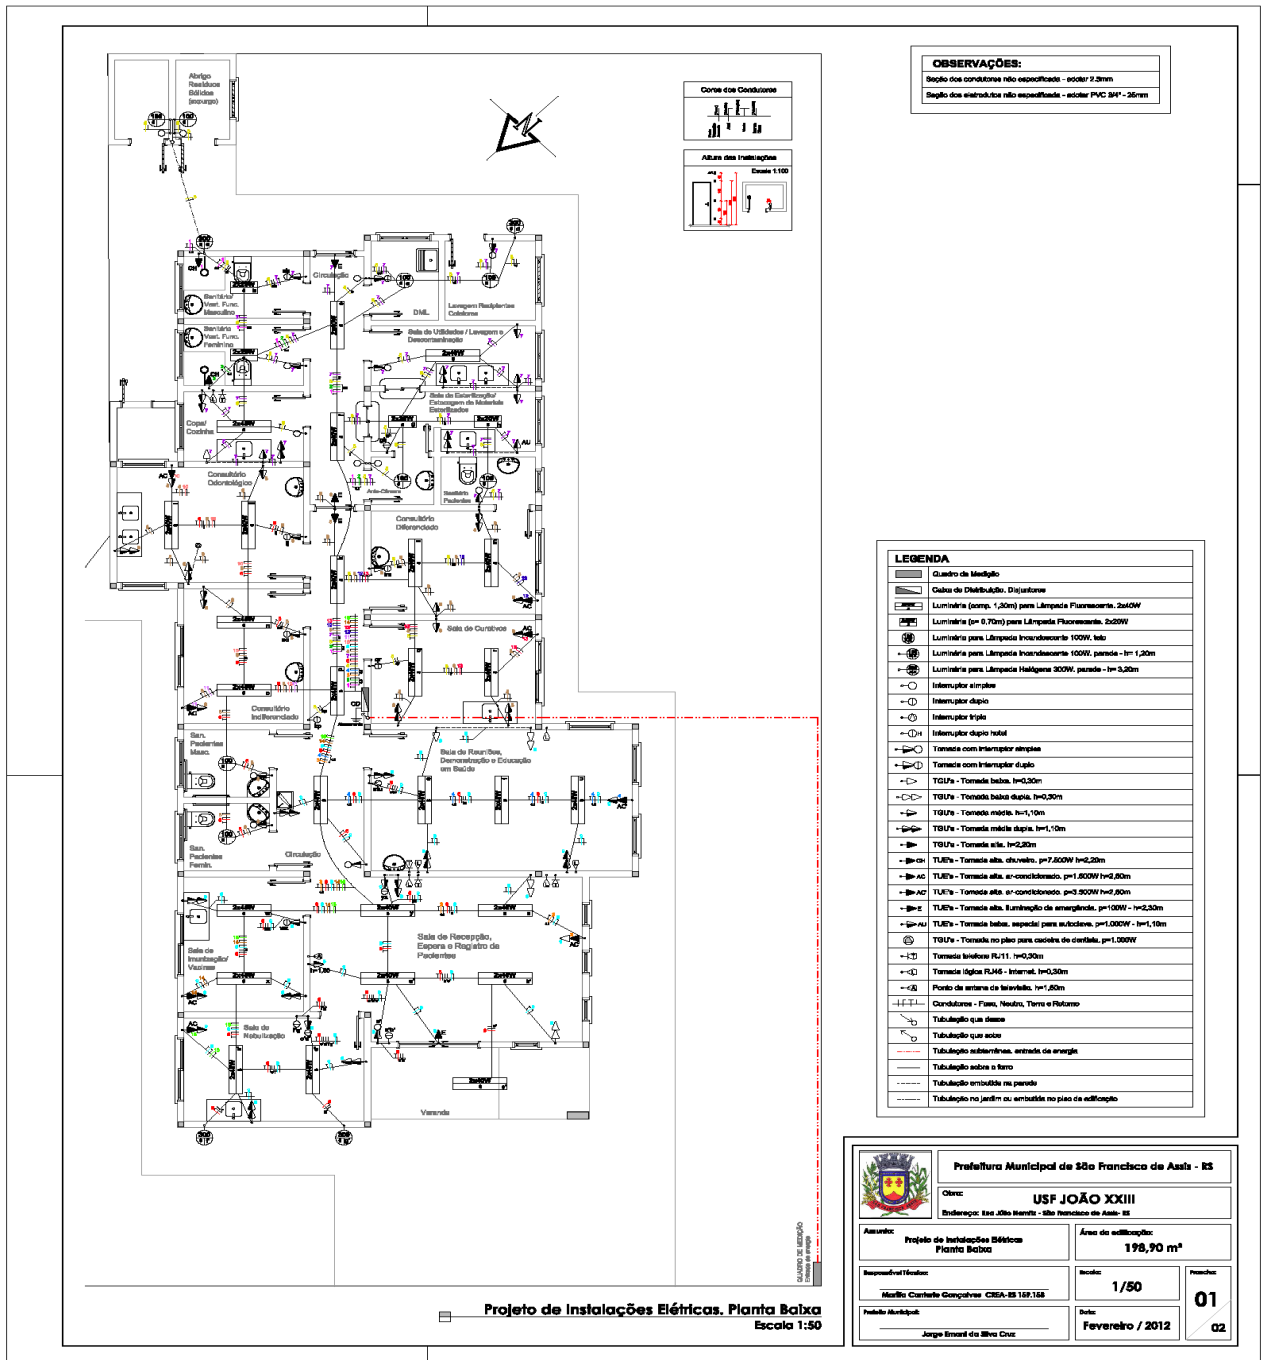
OBSERVAÇÕES:
Seção dos condutores não especificada - adotar 2,5mm
Seção dos eletrodutos não especificada - adotar PVC 3/4" - 25mm

Cores dos Condutores

Altura das Instalações
Escala 1:100

Abrigo Resíduos Sólidos (expurgo)

Sanitário Vest. Func. Masculino
Sanitário Vest. Func. Feminino
Circulação
DML
Lavagem Recipientes Coletores
Sala de Utilidades / Lavagem e Descontaminação
Sala de Esterilização/ Estocagem de Material Esterilizado
Copa/ Cozinha
Consultório Odontológico
Ante-Câmara
Sanitário Pacientes
Consultório Diferenciado
Sala de Curativos
Consultório Indiferenciado
San. Pacientes Masc.
San. Pacientes Femin.
Sala de Reuniões, Demonstração e Educação em Saúde
Circulação
Sala de Imunização/ Vacinas
Sala de Recepção, Espera e Registro de Pacientes
Sala de Nebulização
Varanda

LEGENDA
Quadro de Medição
Caixa de Distribuição. Disjuntores
Luminária (comp. 1,30m) para Lâmpada Fluorescente. 2x40W
Luminária (c= 0,70m) para Lâmpada Fluorescente. 2x20W
Luminária para Lâmpada Incandescente 100W. teto
Luminária para Lâmpada Incandescente 100W. parede - h= 1,20m
Luminária para Lâmpada Halógena 300W. parede - h= 3,20m
Interruptor simples
Interruptor duplo
Interruptor triplo
Interruptor duplo hotel
Tomada com interruptor simples
Tomada com interruptor duplo
TGU's - Tomada baixa. h=0,30m
TGU's - Tomada baixa dupla. h=0,30m
TGU's - Tomada média. h=1,10m
TGU's - Tomada média dupla. h=1,10m
TGU's - Tomada alta. h=2,20m
TUE's - Tomada alta. chuveiro. p=7.500W h=2,20m
TUE's - Tomada alta. ar-condicionado. p=1.600W h=2,60m
TUE's - Tomada alta. ar-condicionado. p=3.500W h=2,60m
TUE's - Tomada alta. iluminação de emergência. p=100W - h=2,30m
TUE's - Tomada baixa. especial para autoclave. p=1.000W - h=1,10m
TGU's - Tomada no piso para cadeira de dentista. p=1.000W
Tomada telefone RJ11. h=0,30m
Tomada lógica RJ45 - internet. h=0,30m
Ponto de antena de televisão. h=1,60m
Condutores - Fase, Neutro, Terra e Retorno
Tubulação que desce
Tubulação que sobe
Tubulação subterrânea. entrada de energia
Tubulação sobre o forro
Tubulação embutida na parede
Tubulação no jardim ou embutida no piso da edificação

Prefeitura Municipal de São Francisco de Assis - RS
Obra:
USF JOÃO XXIII
Endereço: Rua João Nemitz - São Francisco de Assis - RS
Assunto:
Projeto de Instalações Elétricas
Planta Baixa
Área de edificação:
198,90 m²
Responsável Técnico:
Marília Carriate Gonçalves CREA-RS 157.158
Escala:
1/50
Prancha:
01
02
Prefeito Municipal:
Jorge Emani da Silva Cruz
Data:
Fevereiro / 2012

QUADRO DE MEDIÇÃO
Entrada de energia

Projeto de Instalações Elétricas. Planta Baixa
Escala 1:50